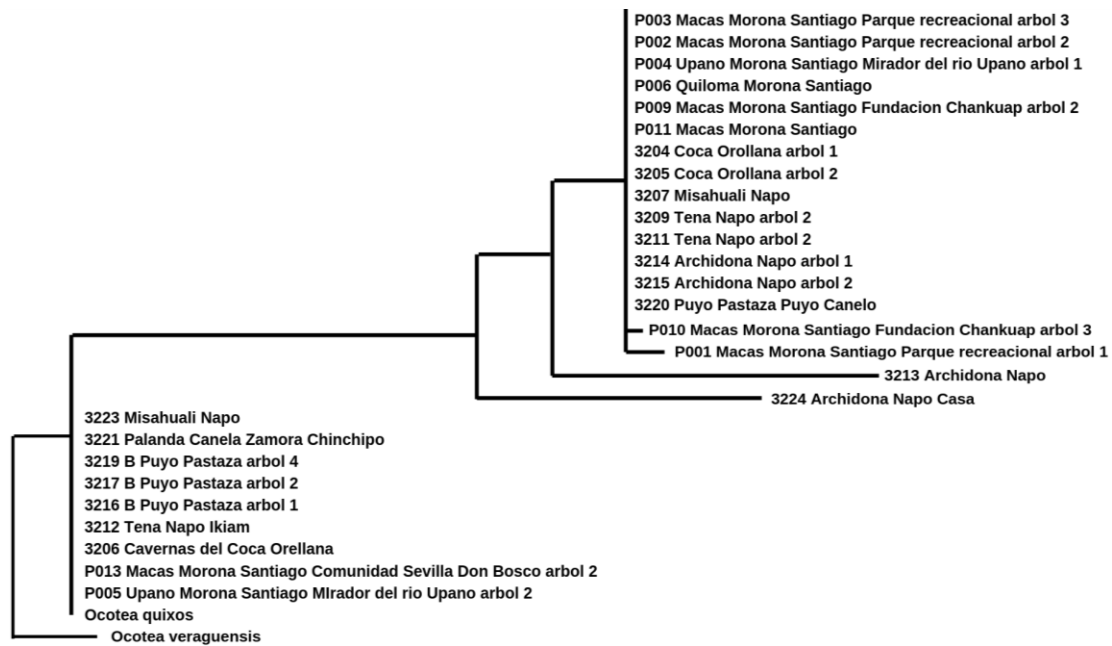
P003 Macas Morona Santiago Parque recreacional arbol 3
P002 Macas Morona Santiago Parque recreacional arbol 2
P004 Upano Morona Santiago Mirador del rio Upano arbol 1
P006 Quiloma Morona Santiago
P009 Macas Morona Santiago Fundacion Chankuap arbol 2
P011 Macas Morona Santiago
3204 Coca Orollana arbol 1
3205 Coca Orollana arbol 2
3207 Misahuali Napo
3209 Tena Napo arbol 2
3211 Tena Napo arbol 2
3214 Archidona Napo arbol 1
3215 Archidona Napo arbol 2
3220 Puyo Pastaza Puyo Canelo
P010 Macas Morona Santiago Fundacion Chankuap arbol 3
P001 Macas Morona Santiago Parque recreacional arbol 1
3213 Archidona Napo
3224 Archidona Napo Casa
3223 Misahuali Napo
3221 Palanda Canela Zamora Chinchipo
3219 B Puyo Pastaza arbol 4
3217 B Puyo Pastaza arbol 2
3216 B Puyo Pastaza arbol 1
3212 Tena Napo Ikiam
3206 Cavernas del Coca Orellana
P013 Macas Morona Santiago Comunidad Sevilla Don Bosco arbol 2
P005 Upano Morona Santiago MIrador del rio Upano arbol 2
Ocotea quixos
Ocotea veraguensis